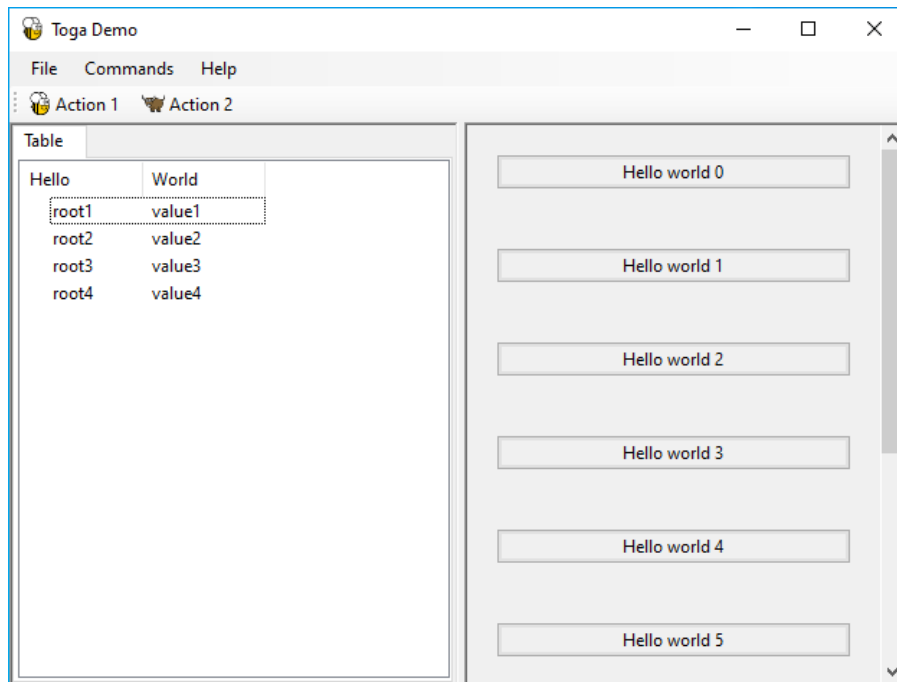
Toga Demo

File Commands Help

Action 1 Action 2

Table

| Hello | World |
|---|---|
| root1 | value1 |
| root2 | value2 |
| root3 | value3 |
| root4 | value4 |

Hello world 0

Hello world 1

Hello world 2

Hello world 3

Hello world 4

Hello world 5